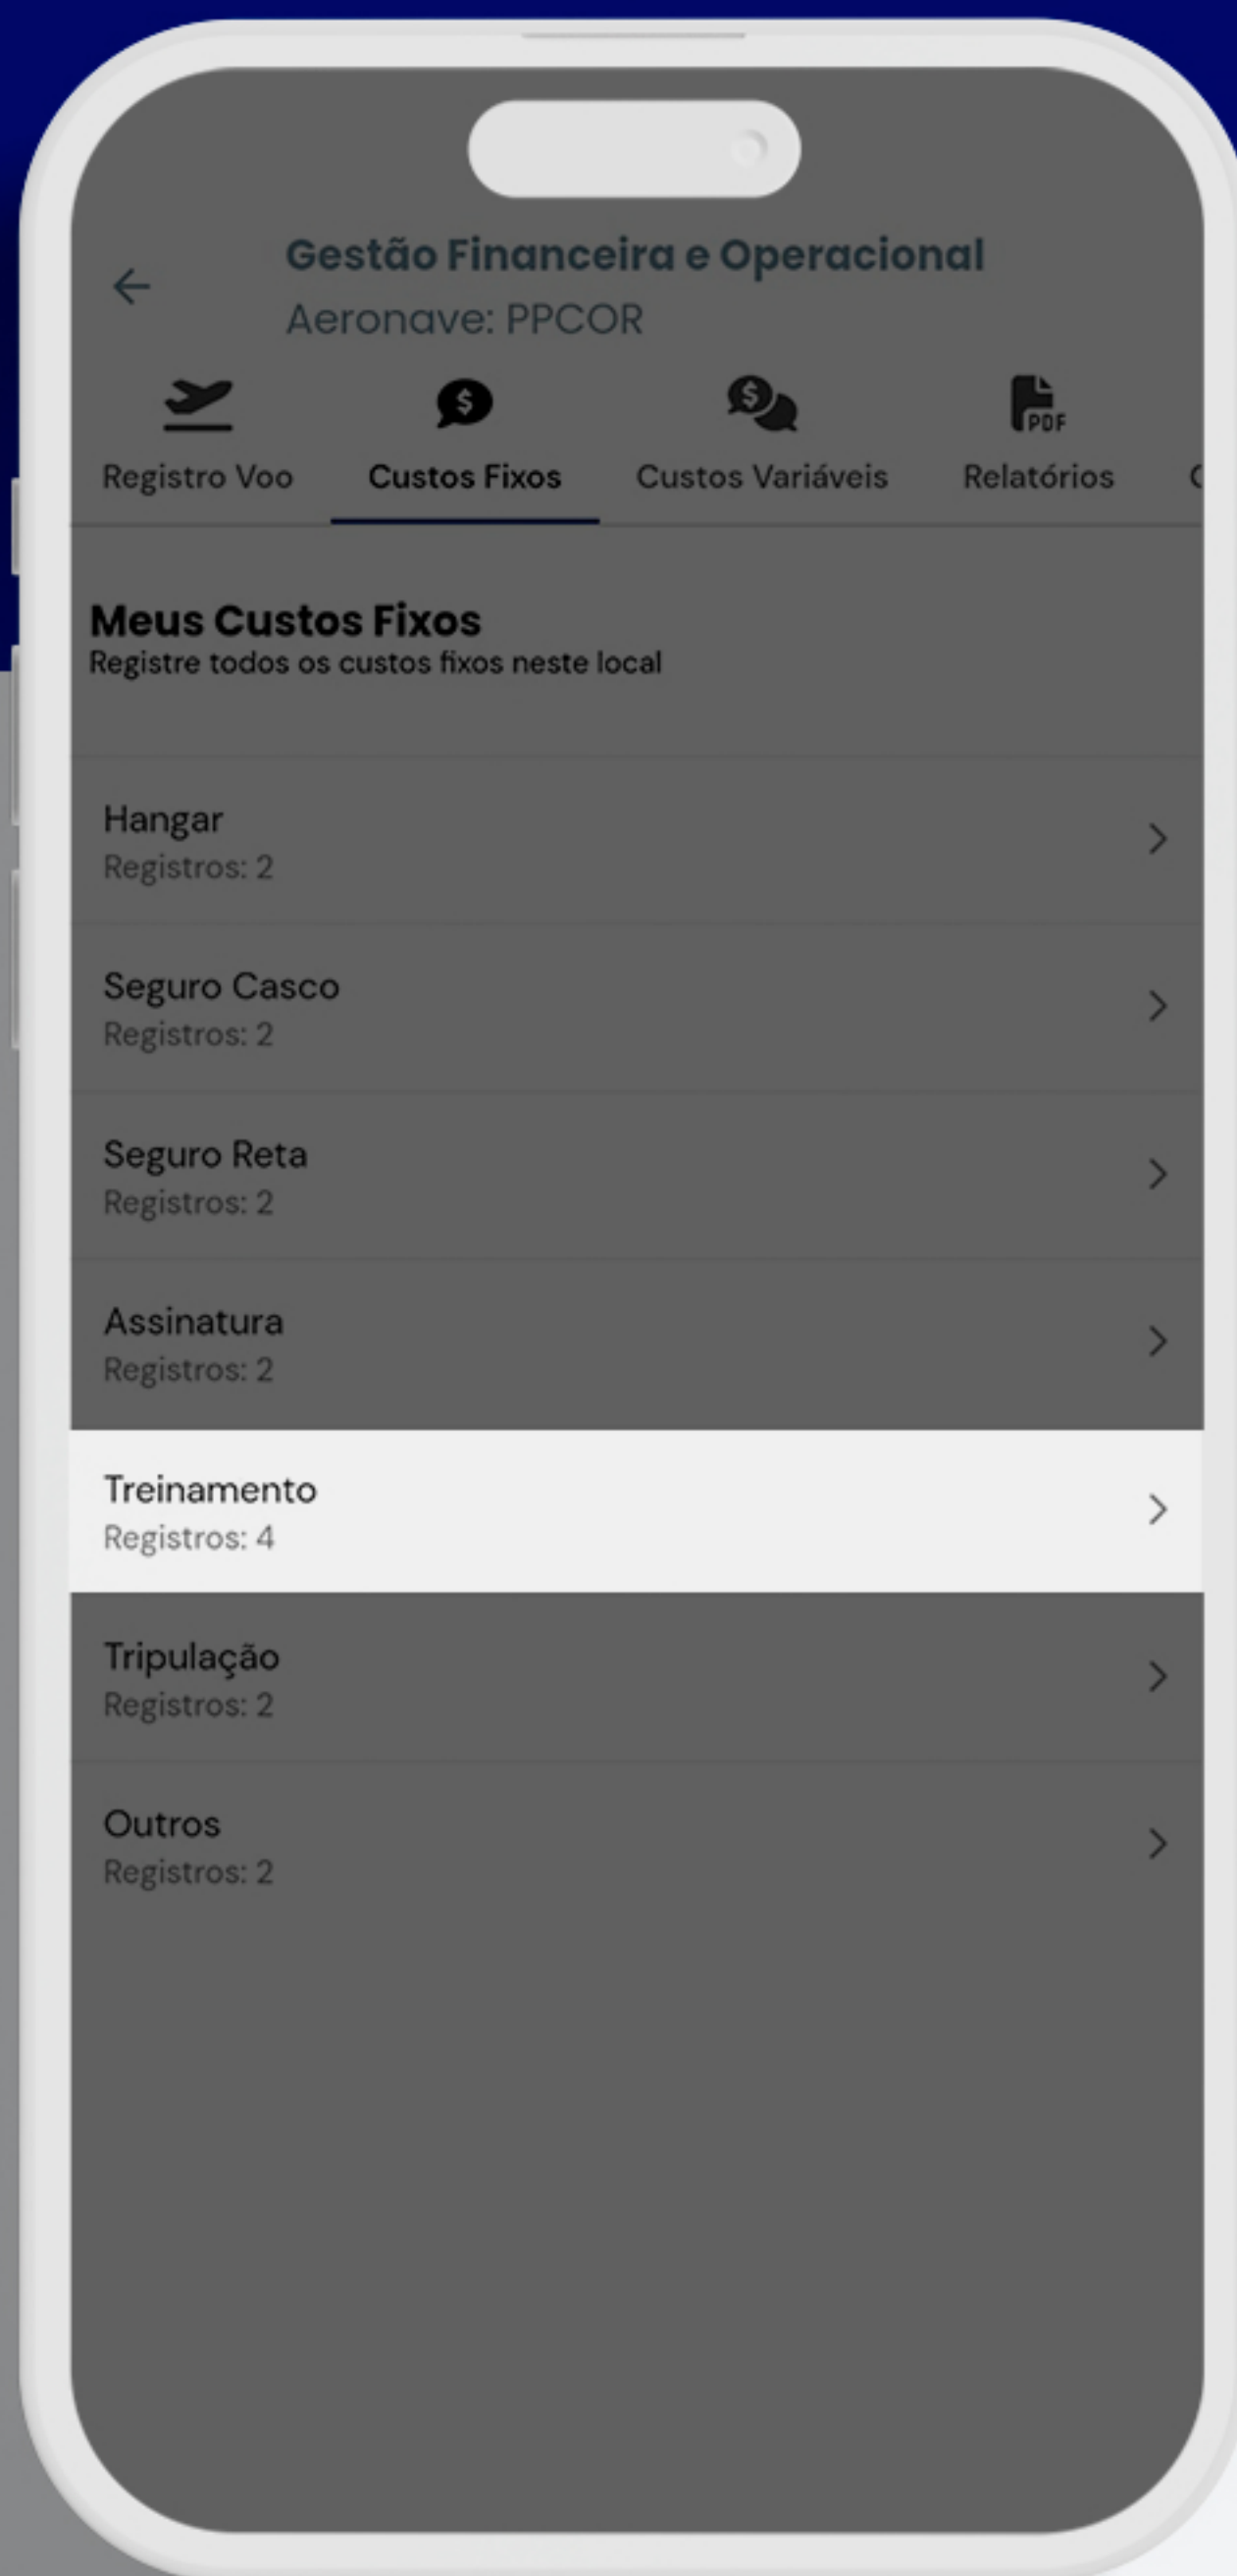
Gestão Financeira e Operacional
Aeronave: PPCOR

Registro Voo
Custos Fixos
Custos Variáveis
PDF
Relatórios

Meus Custos Fixos
Registre todos os custos fixos neste local

Hangar
Registros: 2

Seguro Casco
Registros: 2

Seguro Reta
Registros: 2

Assinatura
Registros: 2

Treinamento
Registros: 4

Tripulação
Registros: 2

Outros
Registros: 2